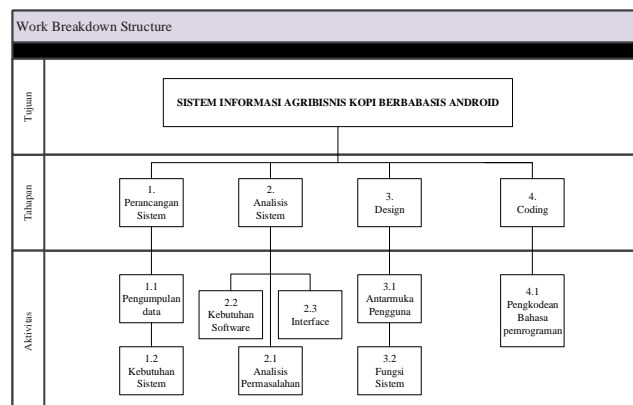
Work Breakdown Structure

Tujuan

SISTEM INFORMASI AGRIBISNIS KOPI BERBASIS ANDROID

Tahapan

1. Perancangan Sistem

2. Analisis Sistem

3. Design

4. Coding

Aktivitas

1.1 Pengumpulan data

1.2 Kebutuhan Sistem

2.2 Kebutuhan Software

2.3 Interface

2.1 Analisis Permasalahan

3.1 Antarmuka Pengguna

3.2 Fungsi Sistem

4.1 Pengkodean Bahasa pemrograman